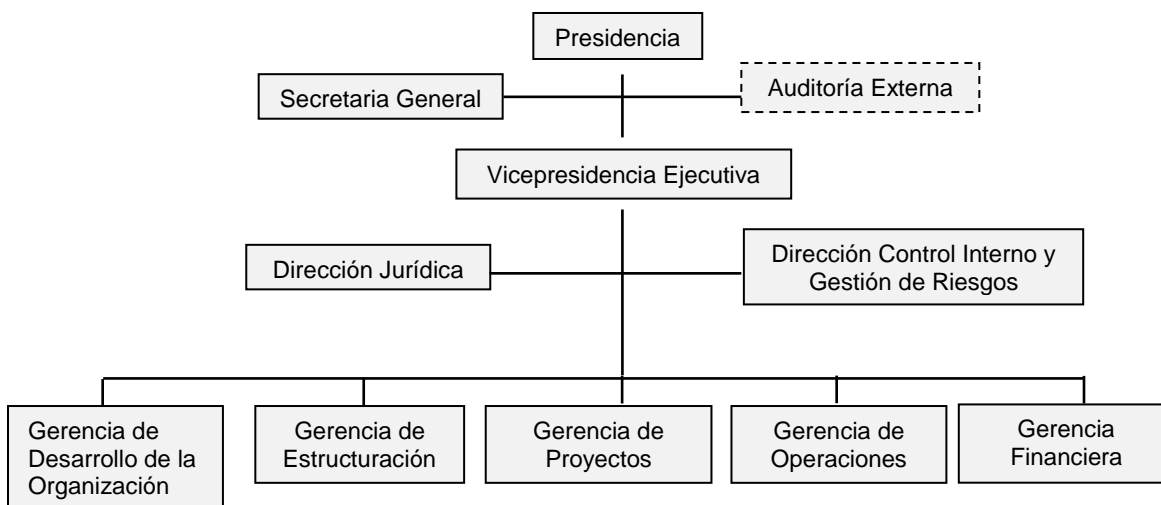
Presidencia

Secretaria General

Auditoría Externa

Vicepresidencia Ejecutiva

Dirección Jurídica

Dirección Control Interno y Gestión de Riesgos

Gerencia de Desarrollo de la Organización

Gerencia de Estructuración

Gerencia de Proyectos

Gerencia de Operaciones

Gerencia Financiera